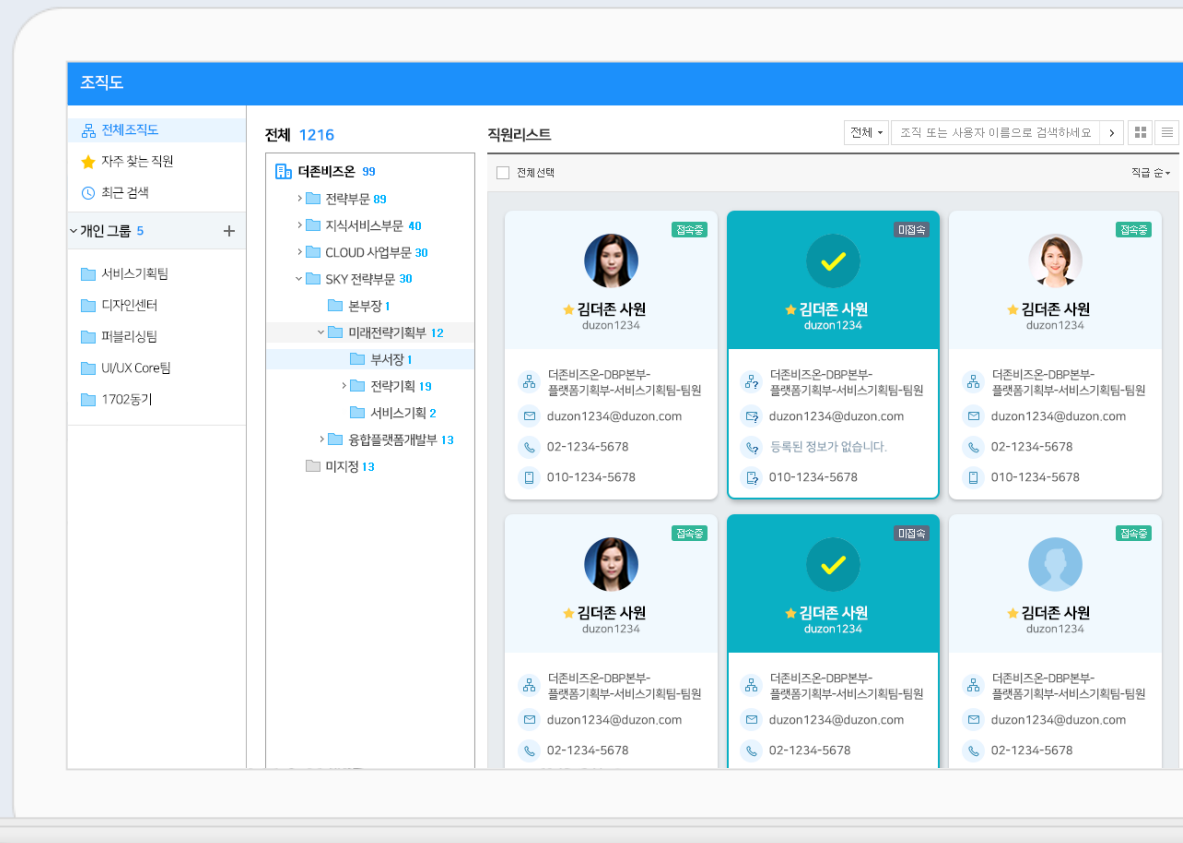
조직도

전체조직도
자주 찾는 직원
최근 검색
개인 그룹 5 +
서비스기획팀
디자인센터
퍼블리싱팀
UI/UX Core팀
1702동기

전체 1216

더존비즈온 99
전략부문 89
지식서비스부문 40
CLOUD 사업부문 30
SKY 전략부문 30
본부장 1
미래전략기획부 12
부서장 1
전략기획 19
서비스기획 2
융합플랫폼개발부 13
미지정 13

직원리스트

전체 조직 또는 사용자 이름으로 검색하세요

전체선택
직급 순

접속중
김더존 사원
duzon1234
더존비즈온-DBP본부-플랫폼기획부-서비스기획팀-팀원
duzon1234@duzon.com
02-1234-5678
010-1234-5678

미접속
김더존 사원
duzon1234
더존비즈온-DBP본부-플랫폼기획부-서비스기획팀-팀원
duzon1234@duzon.com
등록된 정보가 없습니다.
010-1234-5678

접속중
김더존 사원
duzon1234
더존비즈온-DBP본부-플랫폼기획부-서비스기획팀-팀원
duzon1234@duzon.com
02-1234-5678
010-1234-5678

접속중
김더존 사원
duzon1234
더존비즈온-DBP본부-플랫폼기획부-서비스기획팀-팀원
duzon1234@duzon.com
02-1234-5678

미접속
김더존 사원
duzon1234
더존비즈온-DBP본부-플랫폼기획부-서비스기획팀-팀원
duzon1234@duzon.com
02-1234-5678

접속중
김더존 사원
duzon1234
더존비즈온-DBP본부-플랫폼기획부-서비스기획팀-팀원
duzon1234@duzon.com
02-1234-5678